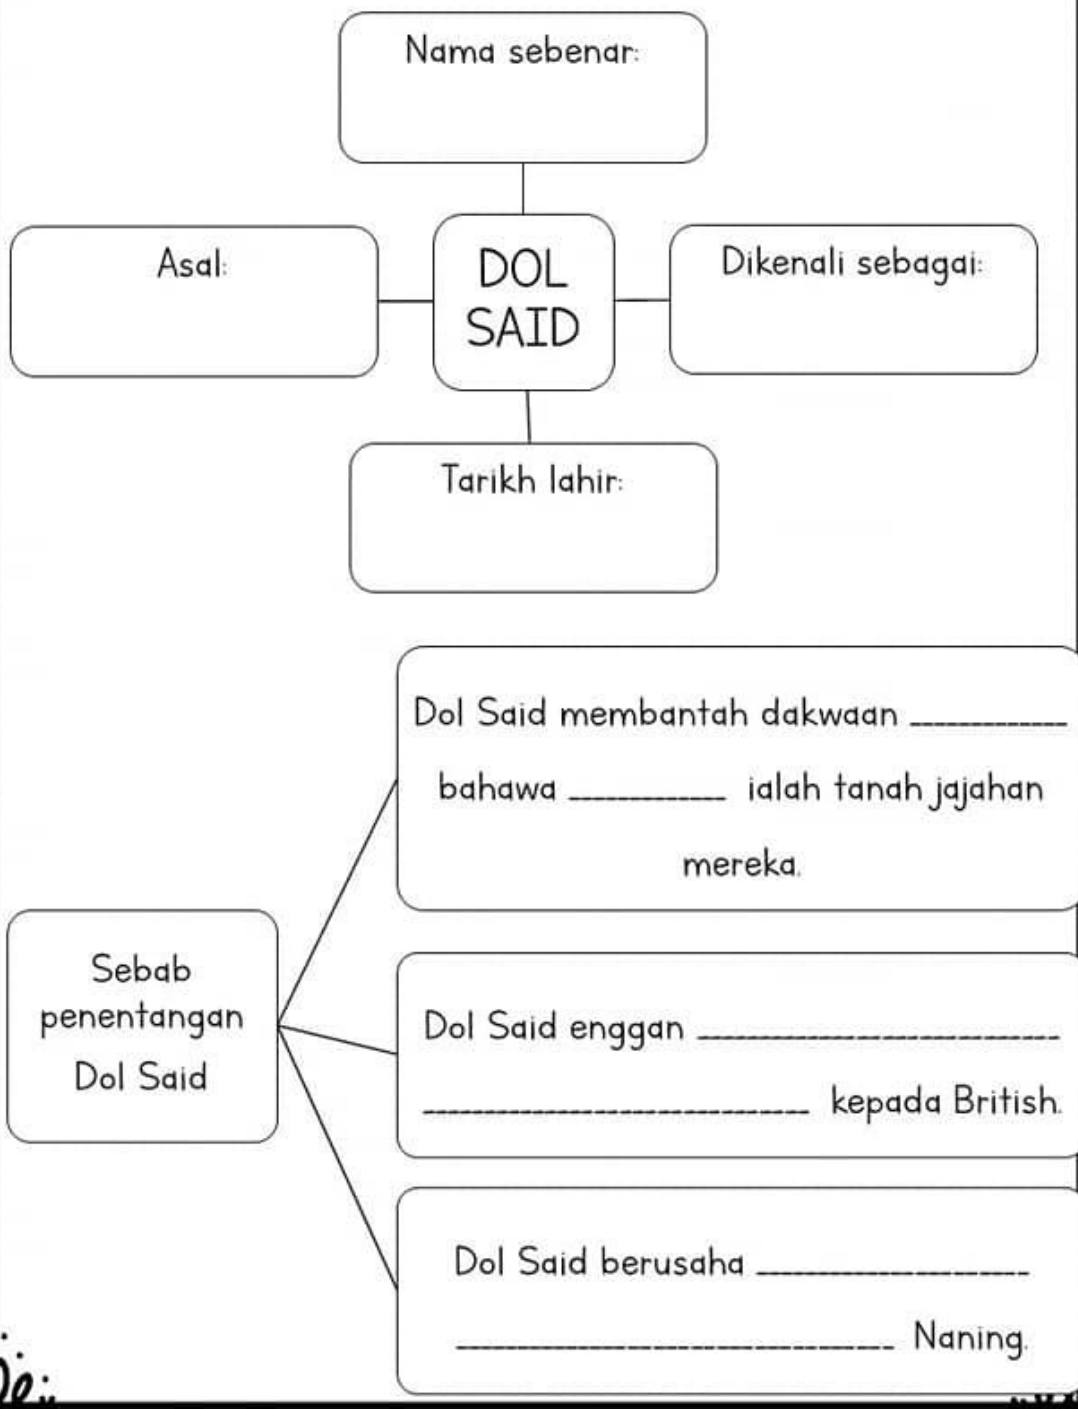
Nama sebenar:

Asal:

DOL SAID

Dikenali sebagai:

Tarikh lahir:

Dol Said membantah dakwaan ________ bahawa ________ ialah tanah jajahan mereka.

Sebab penentangan Dol Said

Dol Said enggan ________ ________ kepada British.

Dol Said berusaha ________ ________ Naning.